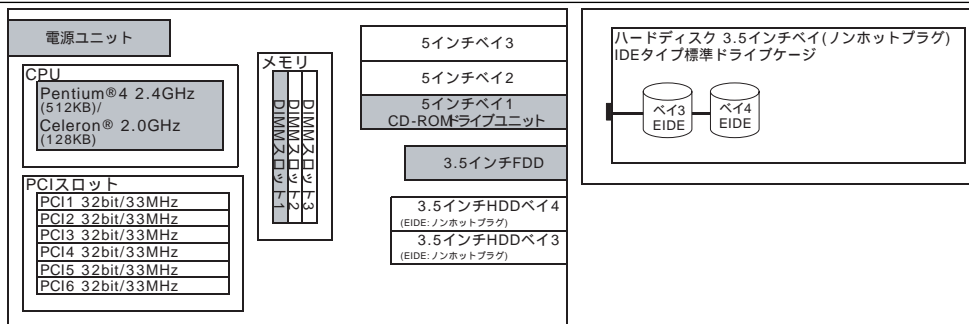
電源ユニット

CPU
Pentium®4 2.4GHz (512KB)/
Celeron® 2.0GHz (128KB)

メモリ
DIMMスロット1
DIMMスロット2
DIMMスロット3

PCIスロット
PCI1 32bit/33MHz
PCI2 32bit/33MHz
PCI3 32bit/33MHz
PCI4 32bit/33MHz
PCI5 32bit/33MHz
PCI6 32bit/33MHz

5インチベイ3
5インチベイ2
5インチベイ1/
CD-ROMドライブユニット
3.5インチFDD
3.5インチHDDベイ4
(EIDE:ノンホットプラグ)
3.5インチHDDベイ3
(EIDE:ノンホットプラグ)

ハードディスク 3.5インチベイ(ノンホットプラグ)
IDEタイプ標準ドライブケージ
ベイ3
EIDE
ベイ4
EIDE